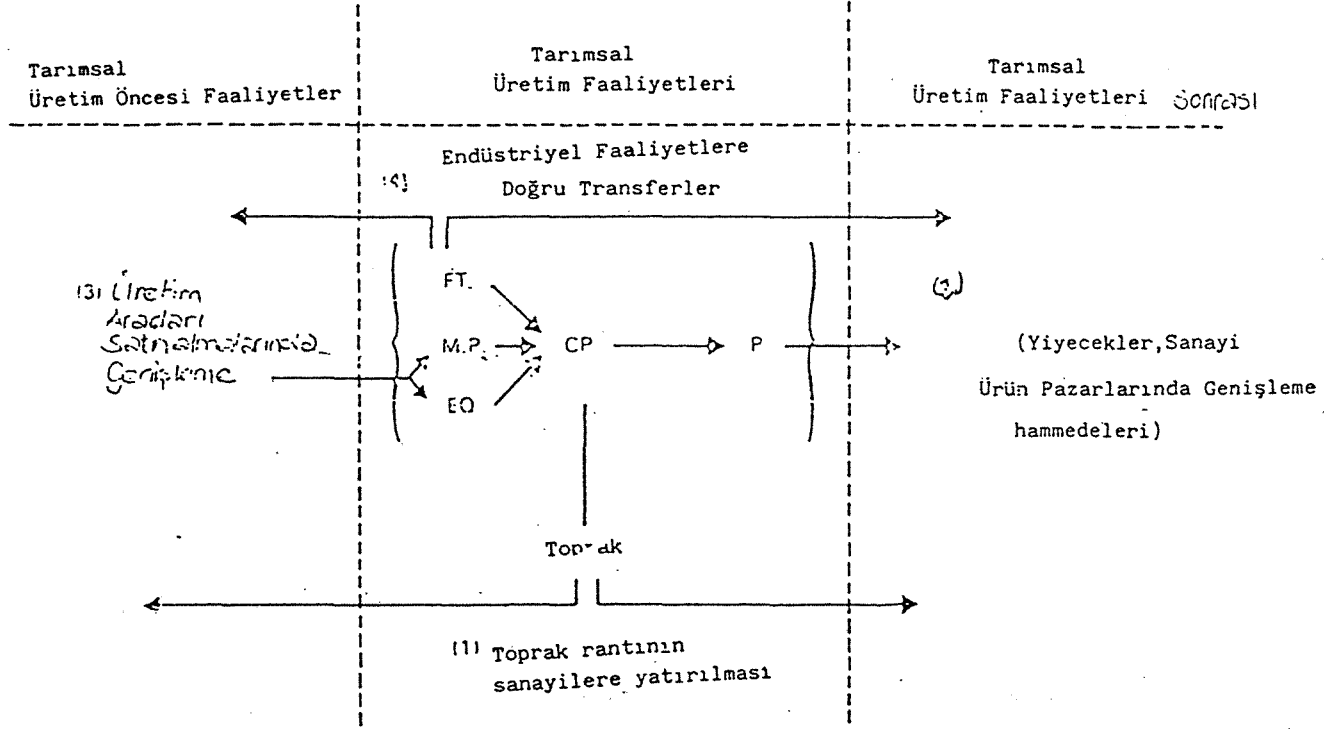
Tarımsal Üretim Öncesi Faaliyetler

Tarımsal Üretim Faaliyetleri

Tarımsal Üretim Faaliyetleri Sonrası

(5) Endüstriyel Faaliyetlere Doğru Transferler

(3) Üretim Araçları Satınalmalarında Genişleme

FT.

M.P.

EO

CP

P

(2)

(Yiyecekler, Sanayi hammedeleri) Ürün Pazarlarında Genişleme

Top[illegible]ak

(1) Toprak rantının sanayilere yatırılması